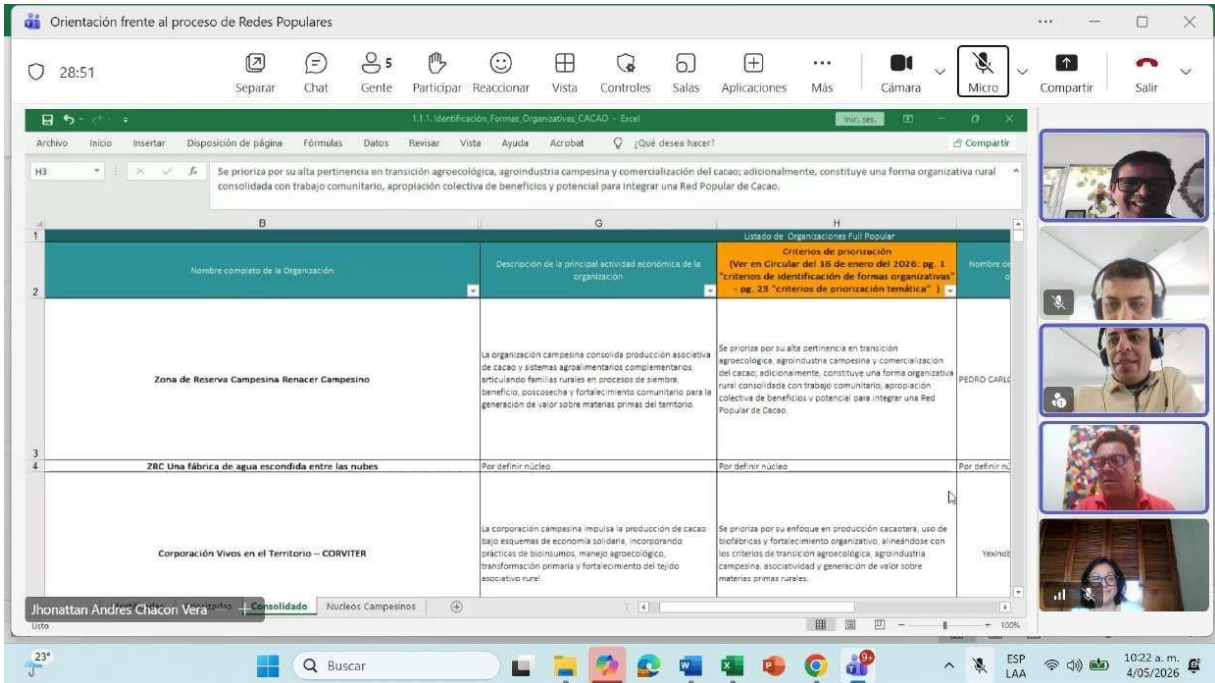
Orientación frente al proceso de Redes Populares

28:51

Separar Chat 5 Gente Participar Reaccionar Vista Controles Salas Aplicaciones Más Cámara Micro Compartir Salir

1.1.1. Identificación_Formas_Organizativas_CACAO - Excel

Inic. ses.

Archivo Inicio Insertar Disposición de página Fórmulas Datos Revisar Vista Ayuda Acrobat ¿Qué desea hacer? Compartir

H3

Se prioriza por su alta pertinencia en transición agroecológica, agroindustria campesina y comercialización del cacao; adicionalmente, constituye una forma organizativa rural consolidada con trabajo comunitario, apropiación colectiva de beneficios y potencial para integrar una Red Popular de Cacao.

| | B | G | H | |
|---|---|---|---|---|
| 1 | | | Listado de Organizaciones Full Popular | |
| 2 | Nombre completo de la Organización | Descripción de la principal actividad económica de la organización | Criterios de priorización (Ver en Circular del 16 de enero del 2026: pg. 1 "criterios de identificación de formas organizativas" - pg. 23 "criterios de priorización temática" ) | Nombre de |
| 3 | Zona de Reserva Campesina Renacer Campesino | La organización campesina consolida producción asociativa de cacao y sistemas agroalimentarios complementarios, articulando familias rurales en procesos de siembra, beneficio, poscosecha y fortalecimiento comunitario para la generación de valor sobre materias primas del territorio. | Se prioriza por su alta pertinencia en transición agroecológica, agroindustria campesina y comercialización del cacao; adicionalmente, constituye una forma organizativa rural consolidada con trabajo comunitario, apropiación colectiva de beneficios y potencial para integrar una Red Popular de Cacao. | PEDRO CARLO |
| 4 | ZRC Una fábrica de agua escondida entre las nubes | Por definir núcleo | Por definir núcleo | Por definir nú |
| | Corporación Vivos en el Territorio – CORVITER | La corporación campesina impulsa la producción de cacao bajo esquemas de economía solidaria, incorporando prácticas de bioinsumos, manejo agroecológico, transformación primaria y fortalecimiento del tejido asociativo rural. | Se prioriza por su enfoque en producción cacaotera, uso de biofábricas y fortalecimiento organizativo, alineándose con los criterios de transición agroecológica, agroindustria campesina, asociatividad y generación de valor sobre materias primas rurales. | Yexinot |

Jhonattan Andres Chacon Vera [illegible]izadas Consolidado Nucleos Campesinos

Listo 100%

23°

Buscar

ESP LAA 10:22 a. m. 4/05/2026